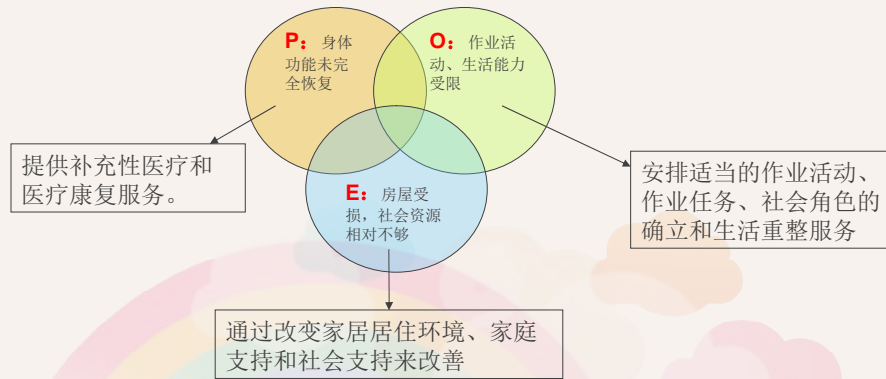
P：身体功能未完全恢复

O：作业活动、生活能力受限

E：房屋受损，社会资源相对不够

提供补充性医疗和医疗康复服务。

安排适当的作业活动、作业任务、社会角色的确立和生活重整服务

通过改变家居居住环境、家庭支持和社会支持来改善